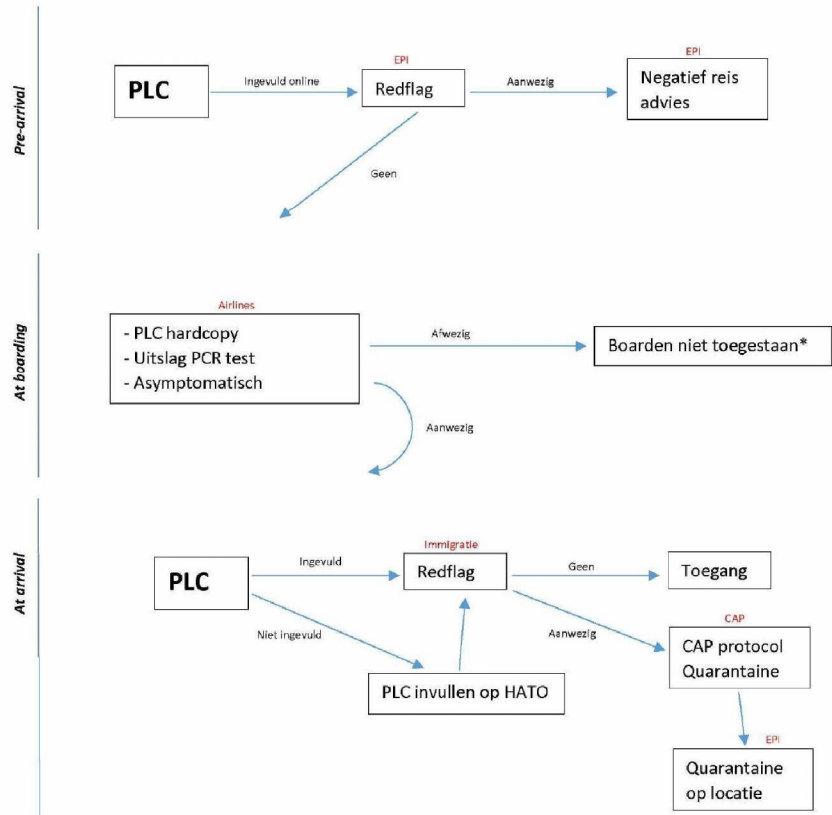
Pre-arrival

PLC

Ingevuld online

EPI

Redflag

Aanwezig

EPI

Negatief reis advies

Geen

At boarding

Airlines

- PLC hardcopy
- Uitslag PCR test
- Asymptomatisch

Afwezig

Boarden niet toegestaan*

Aanwezig

At arrival

PLC

Ingevuld

Immigratie

Redflag

Geen

Toegang

Niet ingevuld

Aanwezig

CAP

CAP protocol Quarantaine

PLC invullen op HATO

EPI

Quarantaine op locatie